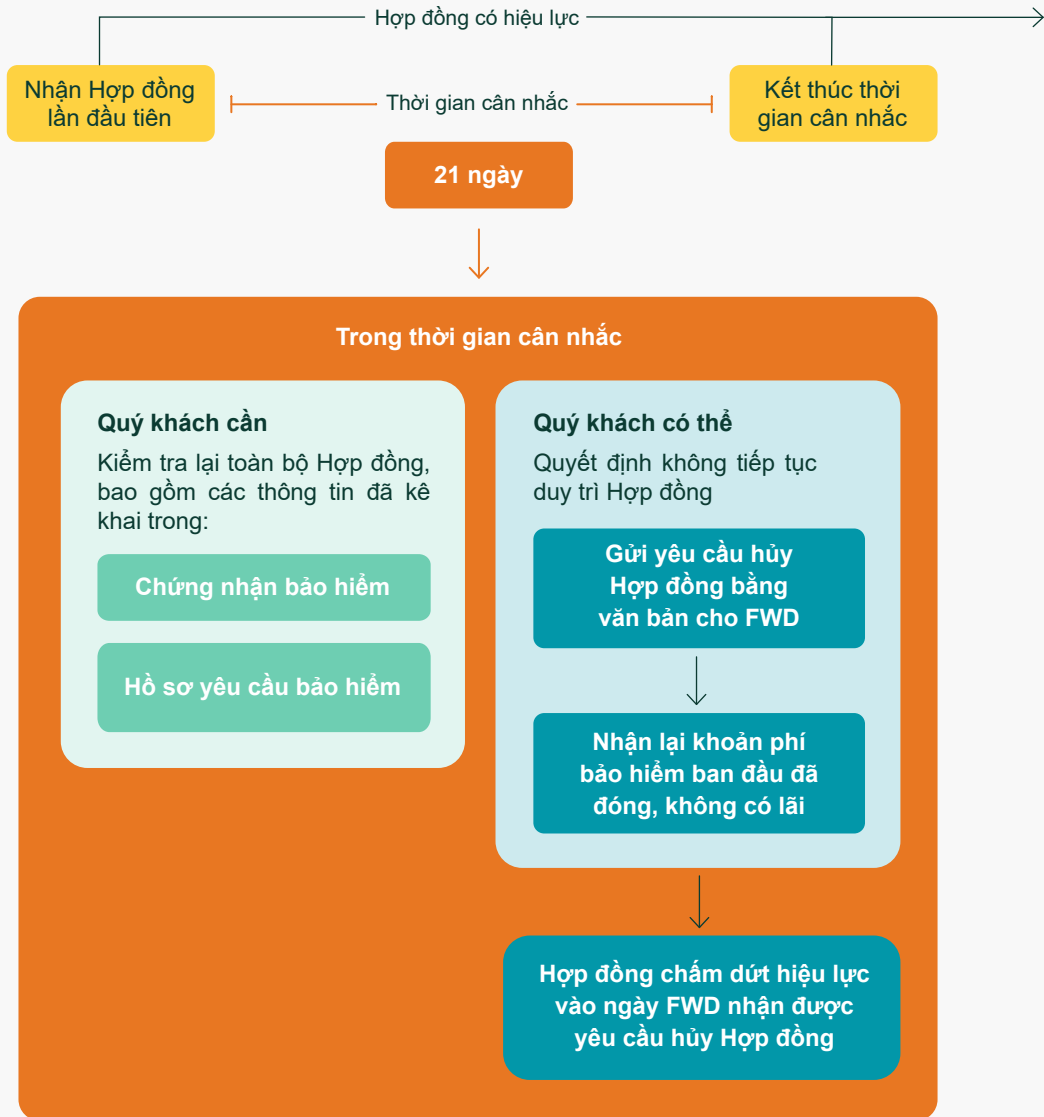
Hợp đồng có hiệu lực

Nhận Hợp đồng lần đầu tiên

Thời gian cân nhắc

Kết thúc thời gian cân nhắc

21 ngày

Trong thời gian cân nhắc

Quý khách cần

Kiểm tra lại toàn bộ Hợp đồng, bao gồm các thông tin đã kê khai trong:

Chứng nhận bảo hiểm

Hồ sơ yêu cầu bảo hiểm

Quý khách có thể

Quyết định không tiếp tục duy trì Hợp đồng

Gửi yêu cầu hủy Hợp đồng bằng văn bản cho FWD

Nhận lại khoản phí bảo hiểm ban đầu đã đóng, không có lãi

Hợp đồng chấm dứt hiệu lực vào ngày FWD nhận được yêu cầu hủy Hợp đồng